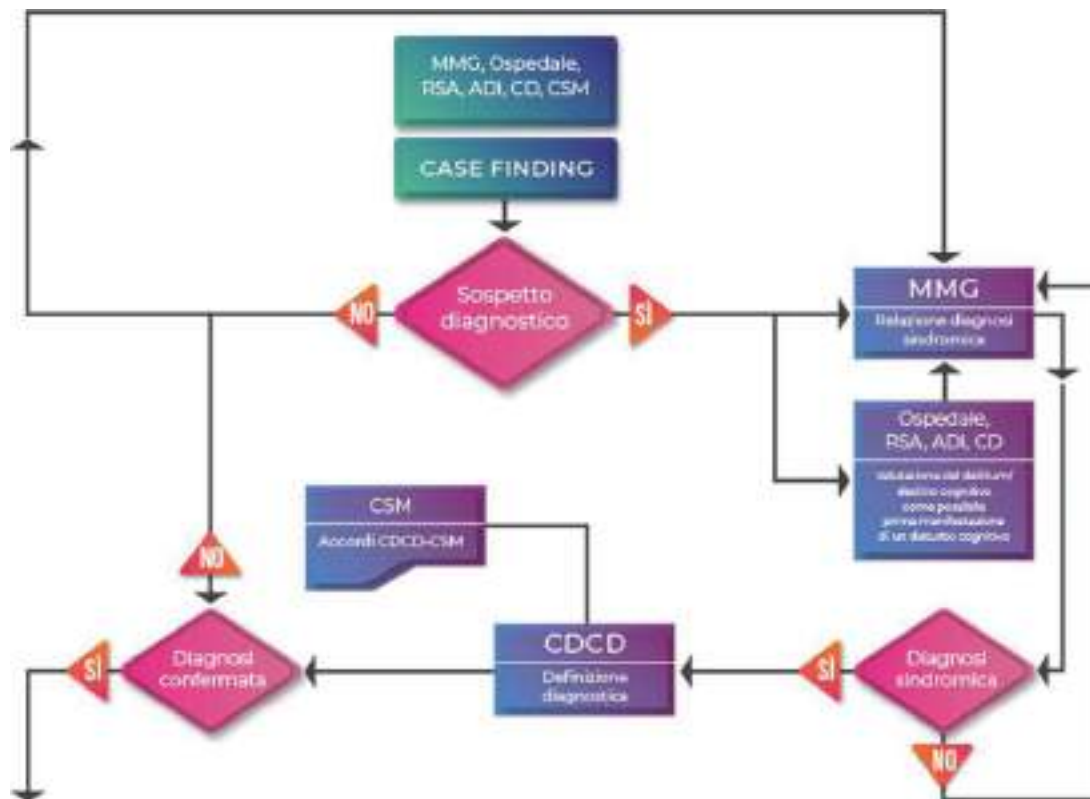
MMG, Ospedale, RSA, ADI, CD, CSM

CASE FINDING

Sospetto diagnostico

NO

SI

MMG

Relazione diagnosi sindromica

Ospedale, RSA, ADI, CD

Valutazione del delirium/ deficit cognitivo come possibile prima manifestazione di un disturbo cognitivo

CSM

Accordi CDCD-CSM

NO

Diagnosi confermata

SI

CDCD

Definizione diagnostica

SI

Diagnosi sindromica

NO